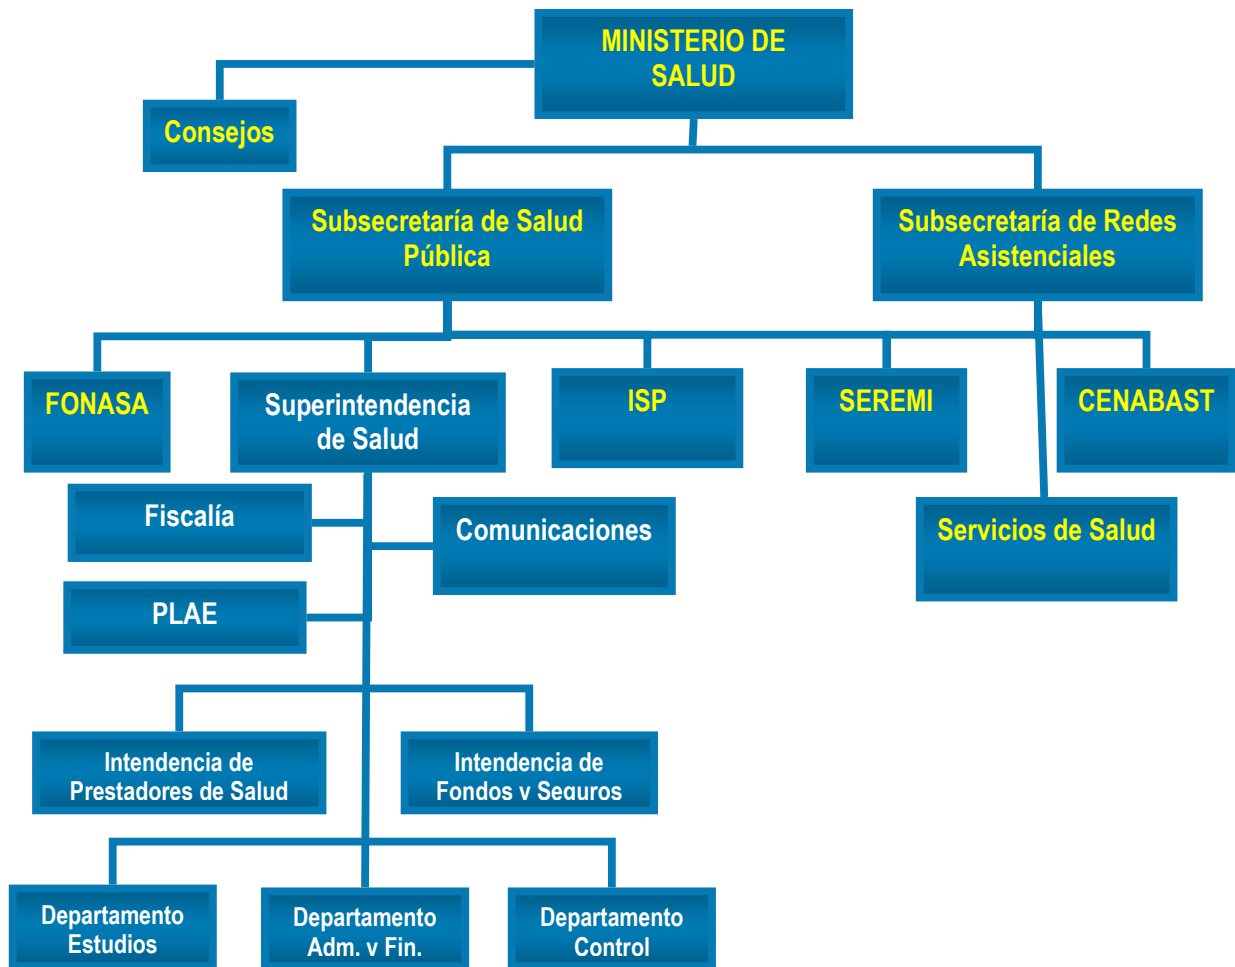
MINISTERIO DE SALUD

Consejos

Subsecretaría de Salud Pública

Subsecretaría de Redes Asistenciales

FONASA

Superintendencia de Salud

ISP

SEREMI

CENABAST

Fiscalía

Comunicaciones

Servicios de Salud

PLAE

Intendencia de Prestadores de Salud

Intendencia de Fondos y Seguros

Departamento Estudios

Departamento Adm. y Fin.

Departamento Control